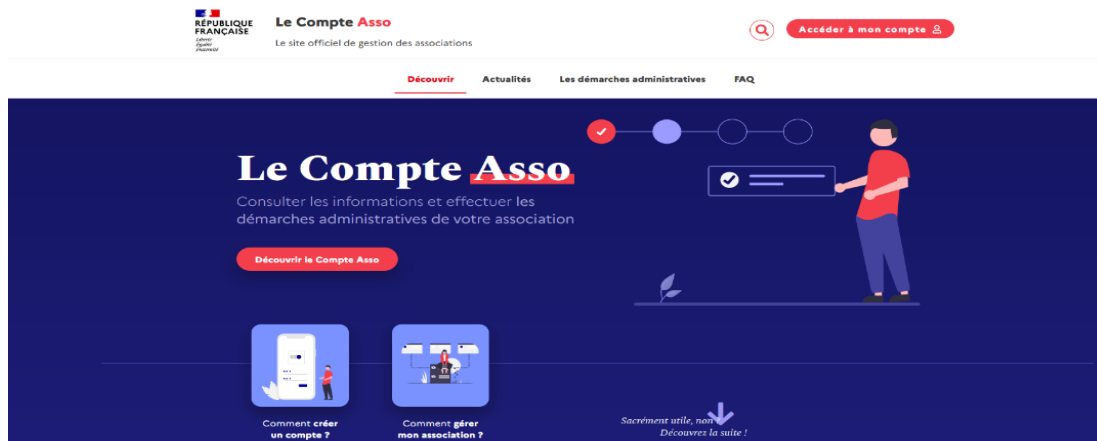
RÉPUBLIQUE FRANÇAISE
Liberté Égalité Fraternité

Le Compte Asso
Le site officiel de gestion des associations

Accéder à mon compte

Découvrir | Actualités | Les démarches administratives | FAQ

Le Compte Asso

Consulter les informations et effectuer les démarches administratives de votre association

Découvrir le Compte Asso

Comment créer un compte ?

Comment gérer mon association ?

Sacrément utile, non ?
Découvrez la suite !